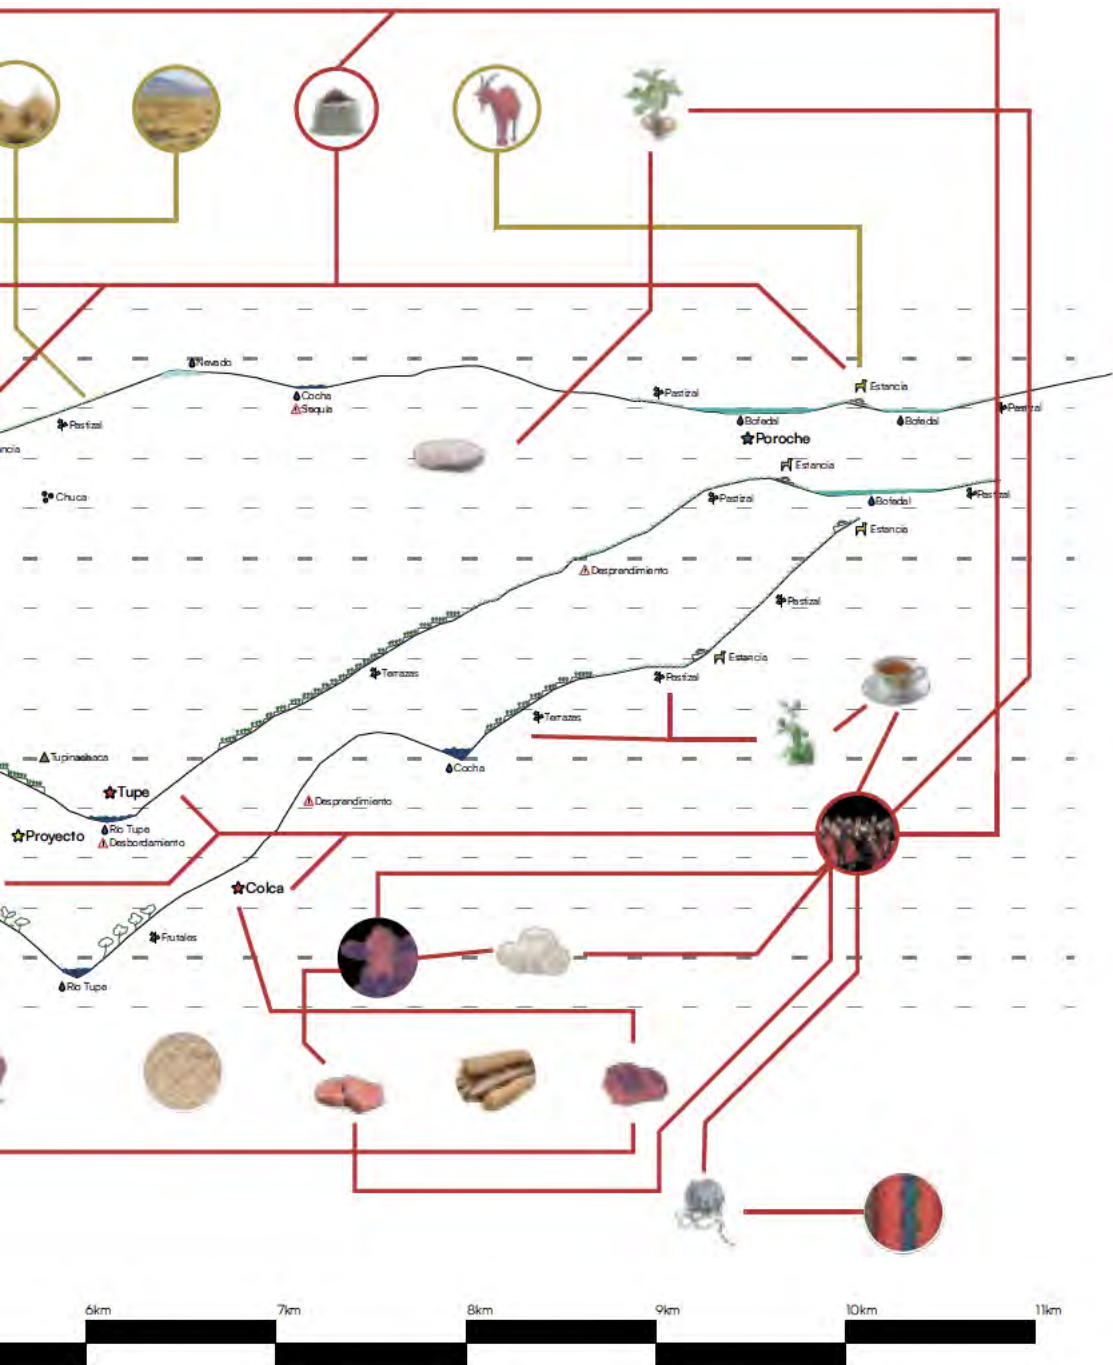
Nevado
Cocha
Sequía
Pastizal
ncia
Chuca
Pastizal
Bofedal
Poroche
Estancia
Bofedal
Pastizal
Estancia
Pastizal
Bofedal
Pastizal
Estancia
Desprendimiento
Pastizal
Terrazas
Estancia
Pastizal
Terrazas
Tupinachaca
Cocha
Tupe
Desprendimiento
Proyecto
Río Tupe
Desbordamiento
Colca
Frutales
Río Tupe
6km
7km
8km
9km
10km
11km